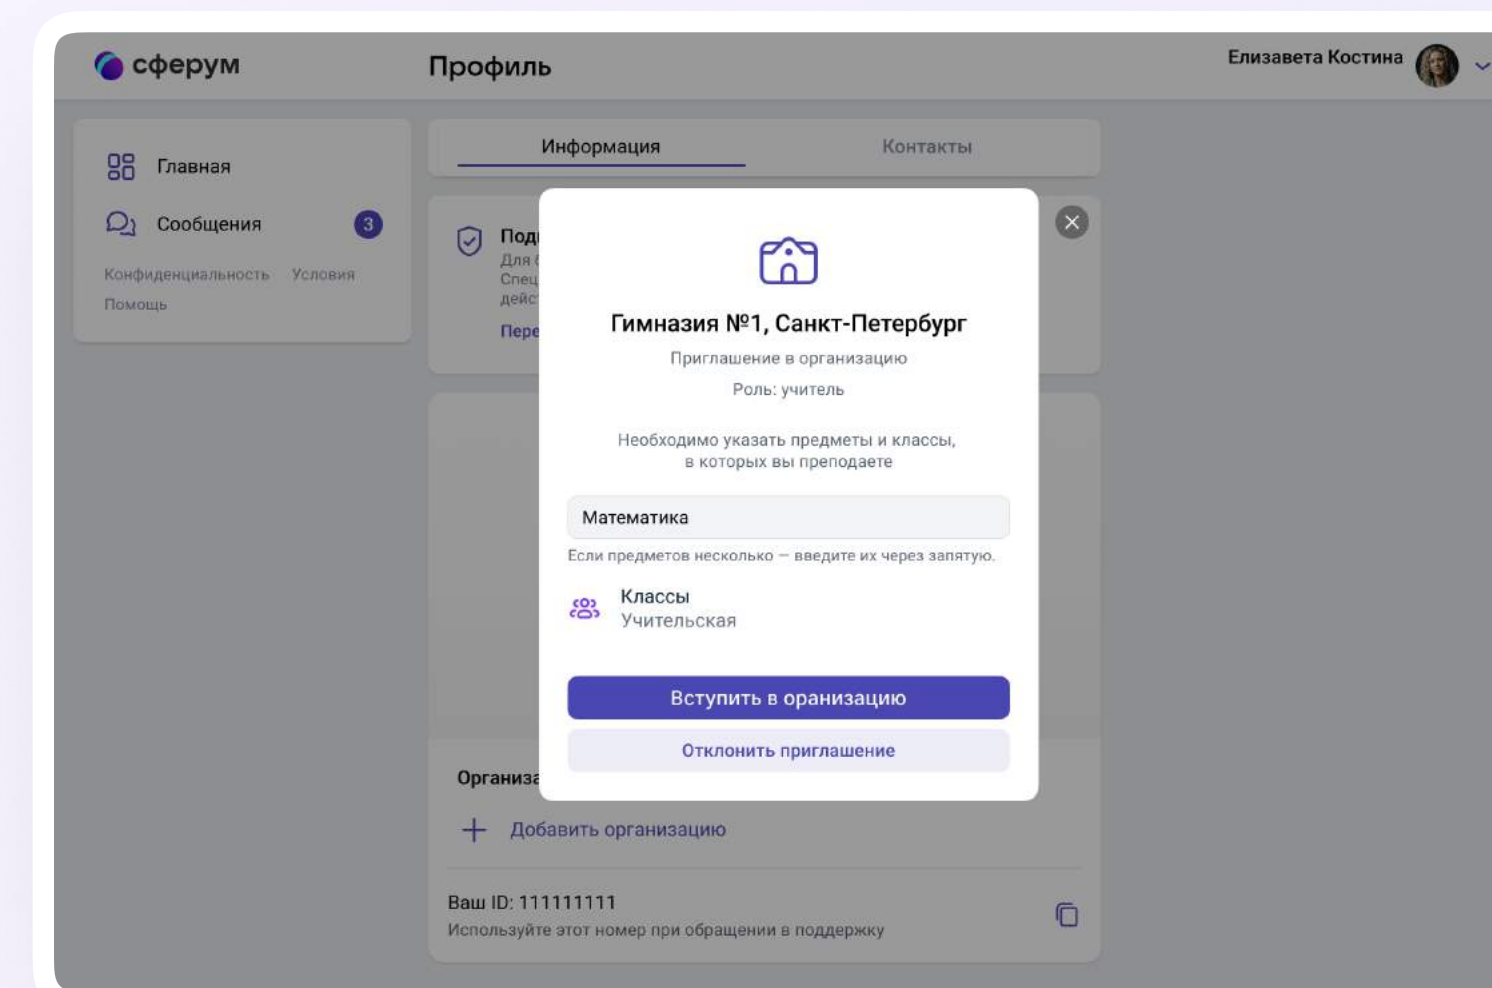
сферум

Профиль

Елизавета Костина

Главная

Сообщения 3

Конфиденциальность Условия

Помощь

Информация

Контакты

Под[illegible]
Для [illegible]
Спец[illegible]
дейс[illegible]
Пере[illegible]

Гимназия №1, Санкт-Петербург

Приглашение в организацию

Роль: учитель

Необходимо указать предметы и классы, в которых вы преподаете

Математика

Если предметов несколько — введите их через запятую.

Классы
Учительская

Вступить в оранизацию

Отклонить приглашение

Организа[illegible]

Добавить организацию

Ваш ID: 111111111

Используйте этот номер при обращении в поддержку